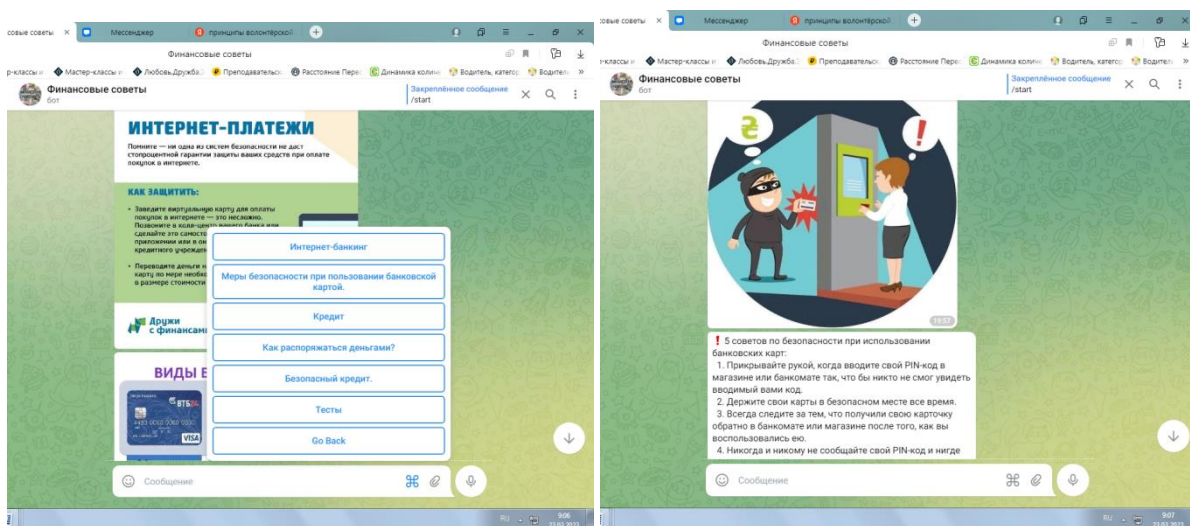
совые советы × Мессенджер принципы волонтёрской +

Финансовые советы

р-классы и Мастер-классы и Любовь.Дружба. Преподавательск Расстояние Перес Динамика колич Водитель, катего Водитель »

Финансовые советы
бот

Закреплённое сообщение
/start

ИНТЕРНЕТ-ПЛАТЕЖИ

Помните — ни одна из систем безопасности не даст стопроцентной гарантии защиты ваших средств при оплате покупок в интернете.

КАК ЗАЩИТИТЬ:

• Заведите виртуальную карту для оплаты покупок в интернете — это несложно. Позвоните в колл-центр вашего банка или сделайте это самосто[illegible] приложении или в он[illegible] кредитного учрежде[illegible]

• Переводите деньги н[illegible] карту по мере необх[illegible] в размере стоимост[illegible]

Дружи с финансами

ВИДЫ Б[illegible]

ВТБ24

VISA

Интернет-банкинг

Меры безопасности при пользовании банковской картой.

Кредит

Как распоряжаться деньгами?

Безопасный кредит.

Тесты

Go Back

Сообщение

RU 9:06

совые советы × Мессенджер принципы волонтёрской +

Финансовые советы

р-классы и Мастер-классы и Любовь.Дружба. Преподавательск Расстояние Перес Динамика колич Водитель, катего Водитель »

Финансовые советы
бот

Закреплённое сообщение
/start

19:57

❗ 5 советов по безопасности при использовании банковских карт:
1. Прикрывайте рукой, когда вводите свой PIN-код в магазине или банкомате так, что бы никто не смог увидеть вводимый вами код.
2. Держите свои карты в безопасном месте все время.
3. Всегда следите за тем, что получили свою карточку обратно в банкомате или магазине после того, как вы воспользовались ею.
4. Никогда и никому не сообщайте свой PIN-код и нигде

Сообщение

RU 9:07